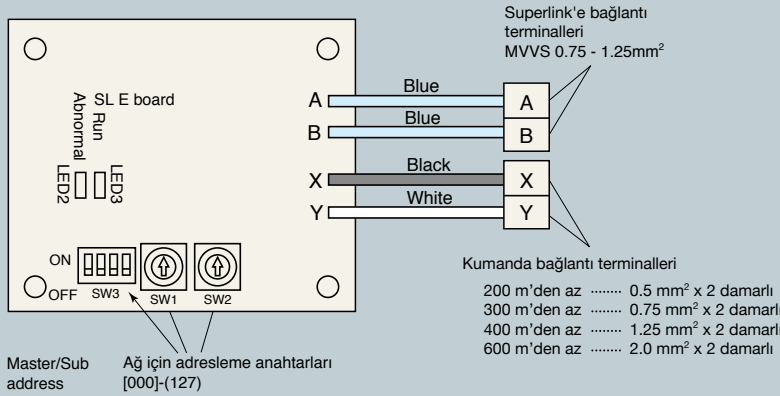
Superlink'e bağlantı terminalleri
MVVS 0.75 - 1.25mm$^2$

SL E board
Run
Abnormal
LED2
LED3

A
B
X
Y

Blue
Blue
Black
White

A
B
X
Y

ON
OFF
SW3
SW1
SW2

Kumanda bağlantı terminalleri

200 m'den az ........ 0.5 mm$^2$ x 2 damarlı
300 m'den az ........ 0.75 mm$^2$ x 2 damarlı
400 m'den az ........ 1.25 mm$^2$ x 2 damarlı
600 m'den az ........ 2.0 mm$^2$ x 2 damarlı

Master/Sub address

Ağ için adresleme anahtarları
[000]-(127)